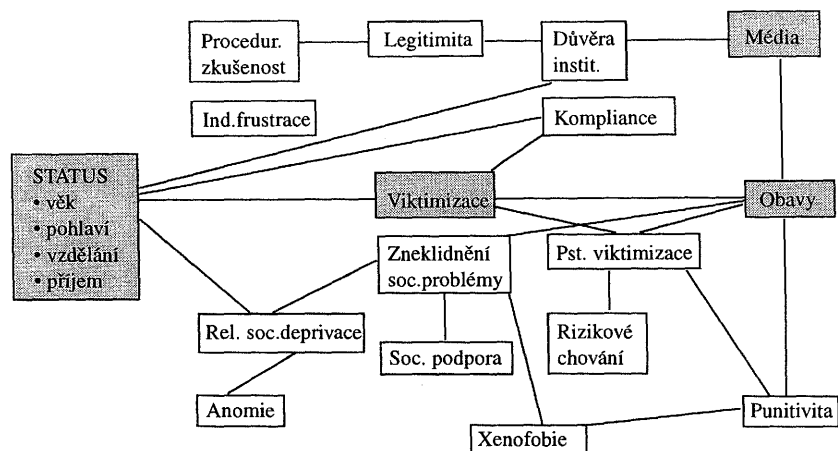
Procedur. zkušenost

Legitimita

Důvěra instit.

Média

Ind.frustrace

Kompliance

STATUS
• věk
• pohlaví
• vzdělání
• příjem

Viktimizace

Obavy

Zneklidnění soc.problémy

Pst. viktimizace

Rel. soc.deprivace

Soc. podpora

Rizikové chování

Anomie

Punitivita

Xenofobie